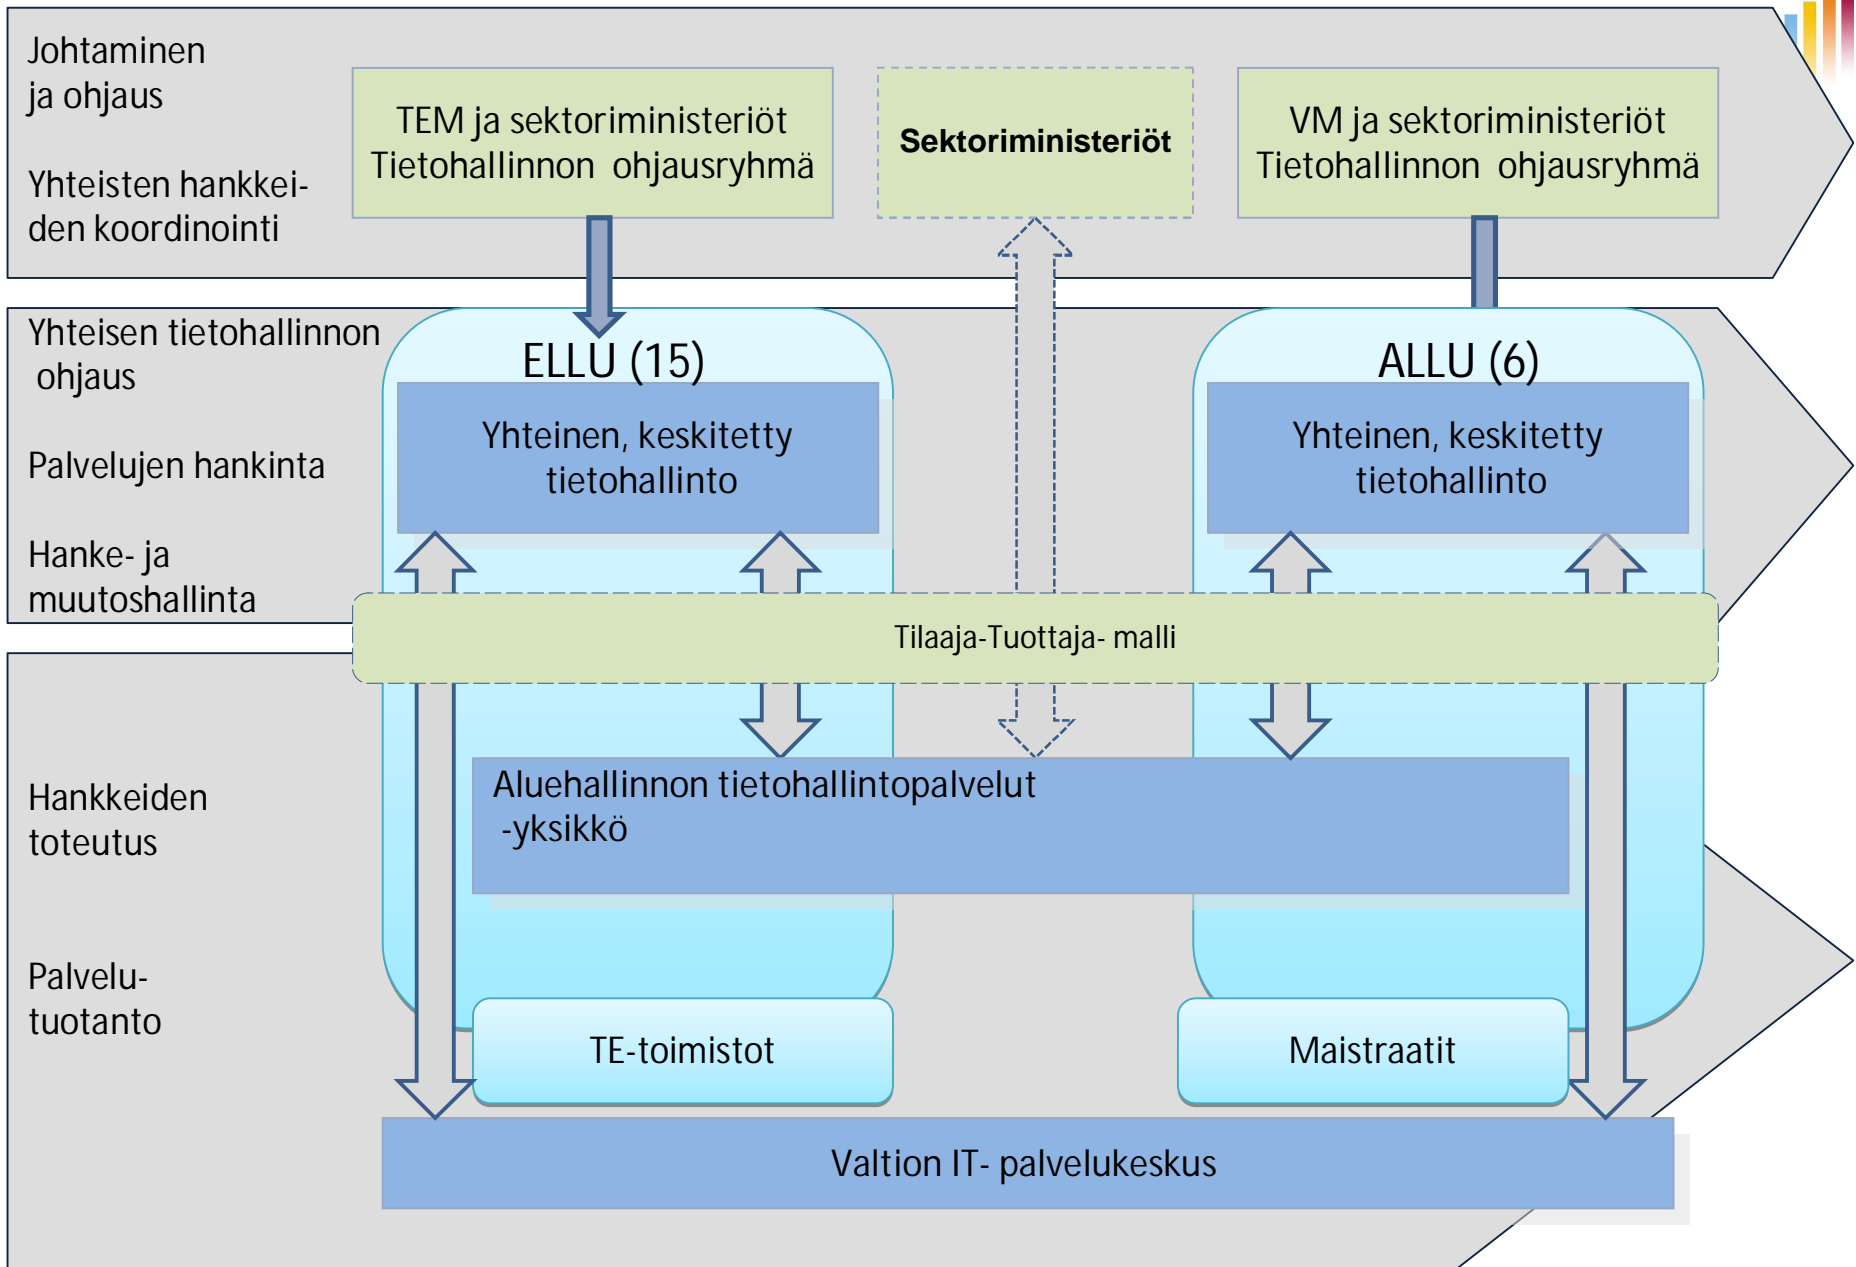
Johtaminen ja ohjaus

Yhteisten hankkeiden koordinointi

TEM ja sektoriministeriöt Tietohallinnon ohjausryhmä

Sektoriministeriöt

VM ja sektoriministeriöt Tietohallinnon ohjausryhmä

Yhteisen tietohallinnon ohjaus

Palvelujen hankinta

Hanke- ja muutoshallinta

ELLU (15)

Yhteinen, keskitetty tietohallinto

ALLU (6)

Yhteinen, keskitetty tietohallinto

Tilaaja-Tuottaja- malli

Hankkeiden toteutus

Aluehallinnon tietohallintopalvelut -yksikkö

Palvelu-tuotanto

TE-toimistot

Maistraatit

Valtion IT- palvelukeskus